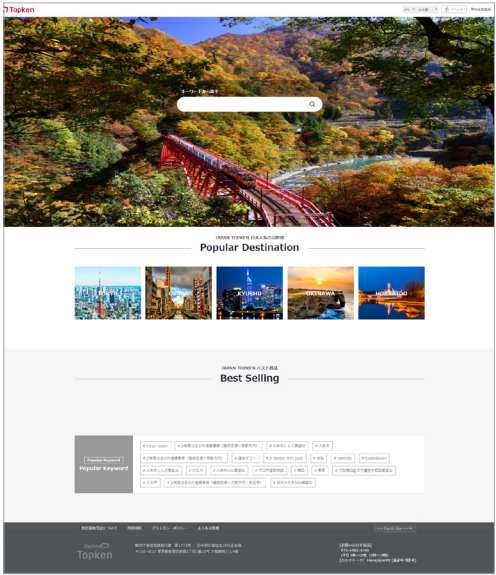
Topken

キーワードから探す

JAPAN TOPKEN 日本人気の目的地
Popular Destination

TOKYO
OSAKA
KYUSHU
OKINAWA
HOKKAIDO

JAPAN TOPKEN ベスト商品
Best Selling

Popular Keyword
Popular Keyword

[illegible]

特定商取引法について　利用規約　プライバシーポリシー　よくある質問

Japanese Topken

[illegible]